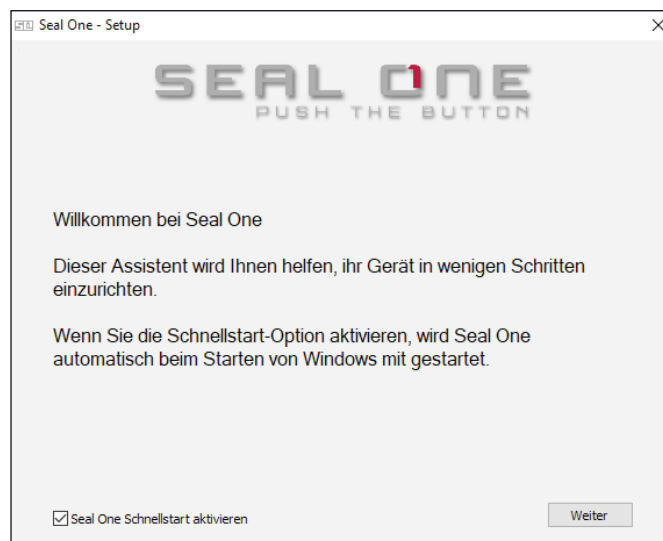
Seal One - Setup

SEAL ONE
PUSH THE BUTTON

Willkommen bei Seal One

Dieser Assistent wird Ihnen helfen, ihr Gerät in wenigen Schritten einzurichten.

Wenn Sie die Schnellstart-Option aktivieren, wird Seal One automatisch beim Starten von Windows mit gestartet.

Seal One Schnellstart aktivieren

Weiter